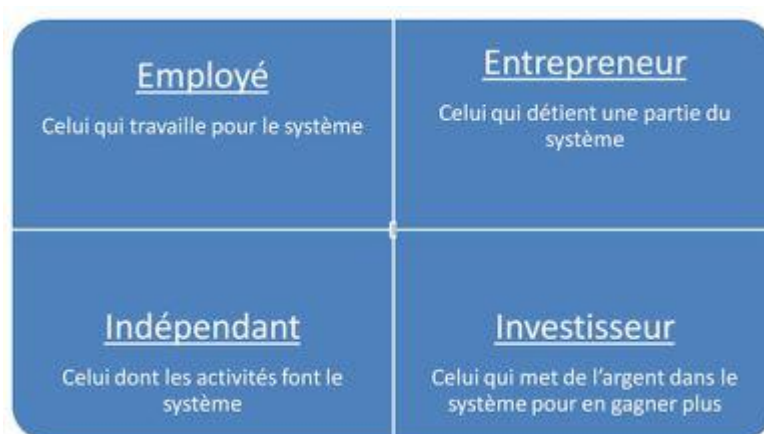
Employé

Celui qui travaille pour le système

Entrepreneur

Celui qui détient une partie du système

Indépendant

Celui dont les activités font le système

Investisseur

Celui qui met de l'argent dans le système pour en gagner plus